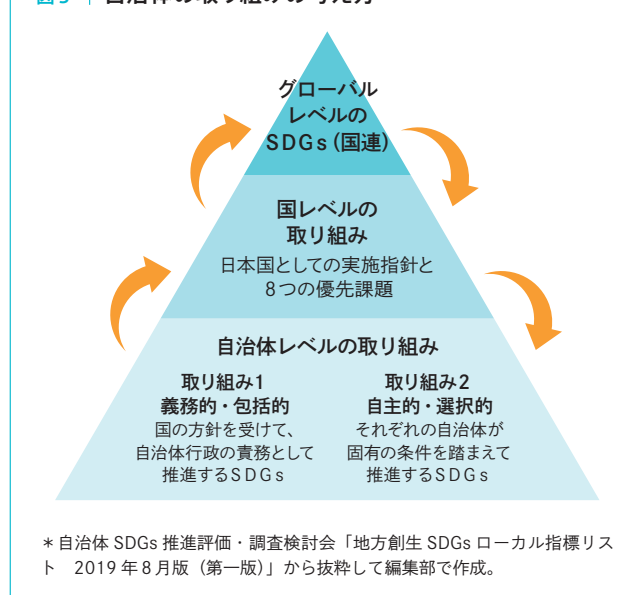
グローバルレベルのSDGs（国連）

国レベルの取り組み
日本国としての実施指針と8つの優先課題

自治体レベルの取り組み

取り組み1
義務的・包括的
国の方針を受けて、自治体行政の責務として推進するSDGs

取り組み2
自主的・選択的
それぞれの自治体が固有の条件を踏まえて推進するSDGs

＊自治体 SDGs 推進評価・調査検討会「地方創生 SDGs ローカル指標リスト　2019 年８月版（第一版）」から抜粋して編集部で作成。